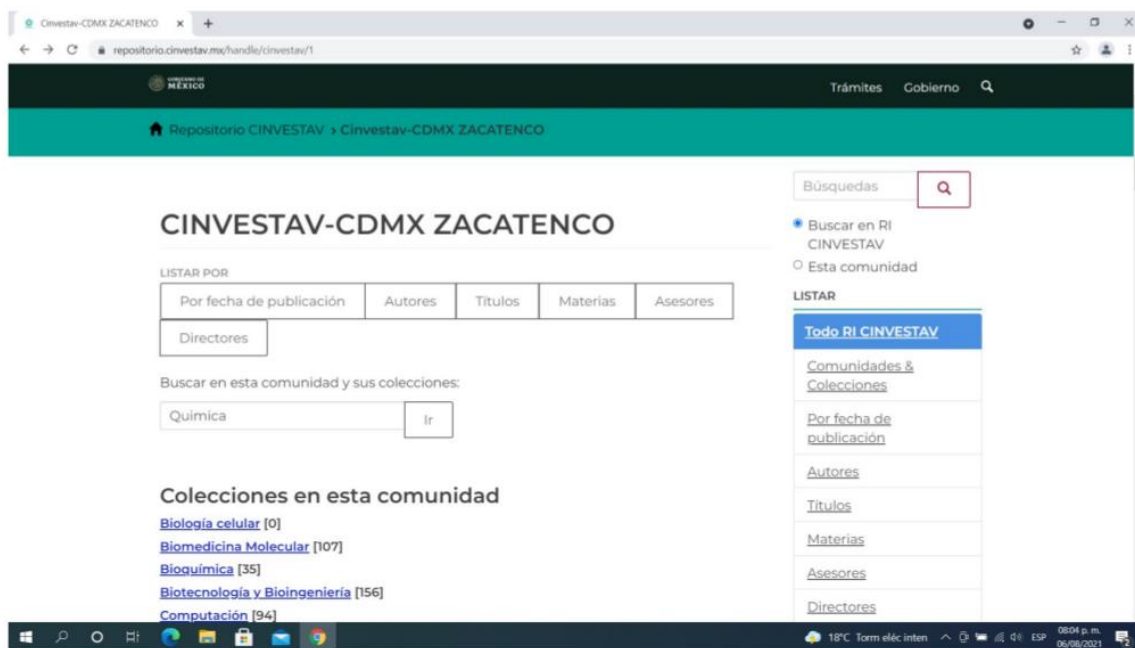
Cinvestav-CDMX ZACATENCO × +

repositorio.cinvestav.mx/handle/cinvestav/1

GOBIERNO DE MÉXICO

Trámites Gobierno

Repositorio CINVESTAV › Cinvestav-CDMX ZACATENCO

CINVESTAV-CDMX ZACATENCO

LISTAR POR

| Por fecha de publicación | Autores | Títulos | Materias | Asesores |
|---|---|---|---|---|
| Directores | | | | |

Buscar en esta comunidad y sus colecciones:

Quimica

Ir

Colecciones en esta comunidad

Biología celular [0]
Biomedicina Molecular [107]
Bioquímica [35]
Biotecnología y Bioingeniería [156]
Computación [94]

Búsquedas

Buscar en RI CINVESTAV

Esta comunidad

LISTAR

Todo RI CINVESTAV

Comunidades & Colecciones

Por fecha de publicación

Autores

Títulos

Materias

Asesores

Directores

18°C Torm eléc inten ESP 08:04 p. m. 06/08/2021